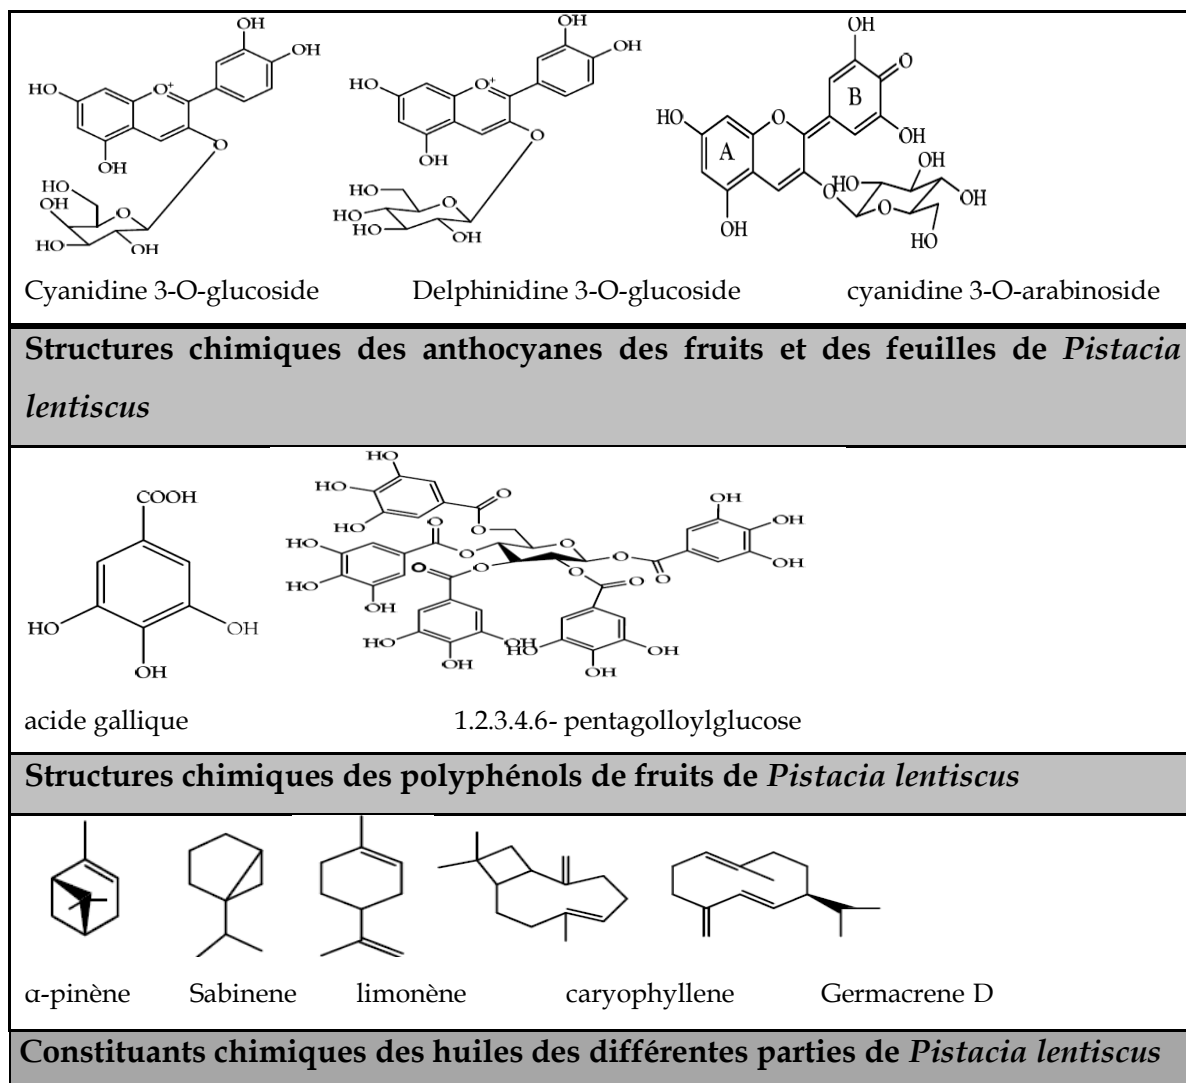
OH
OH
HO
O+
OH
O
HO
O
HO
HO
OH

OH
OH
HO
O+
OH
O
HO
O
HO
HO
OH

OH
O
B
HO
O
OH
A
OH
O
HO
O
OH
OH
HO

Cyanidine 3-O-glucoside

Delphinidine 3-O-glucoside

cyanidine 3-O-arabinoside

**Structures chimiques des anthocyanes des fruits et des feuilles de *Pistacia lentiscus***

COOH
HO
OH
OH

HO
HO
O
HO
O
O
HO
O
OH
HO
O
O
O
OH
HO
OH
O
O
O
OH
OH
HO
OH
HO
OH
OH
OH

acide gallique

1.2.3.4.6- pentagolloylglucose

**Structures chimiques des polyphénols de fruits de *Pistacia lentiscus***

α-pinène

Sabinene

limonène

caryophyllene

Germacrene D

**Constituants chimiques des huiles des différentes parties de *Pistacia lentiscus***